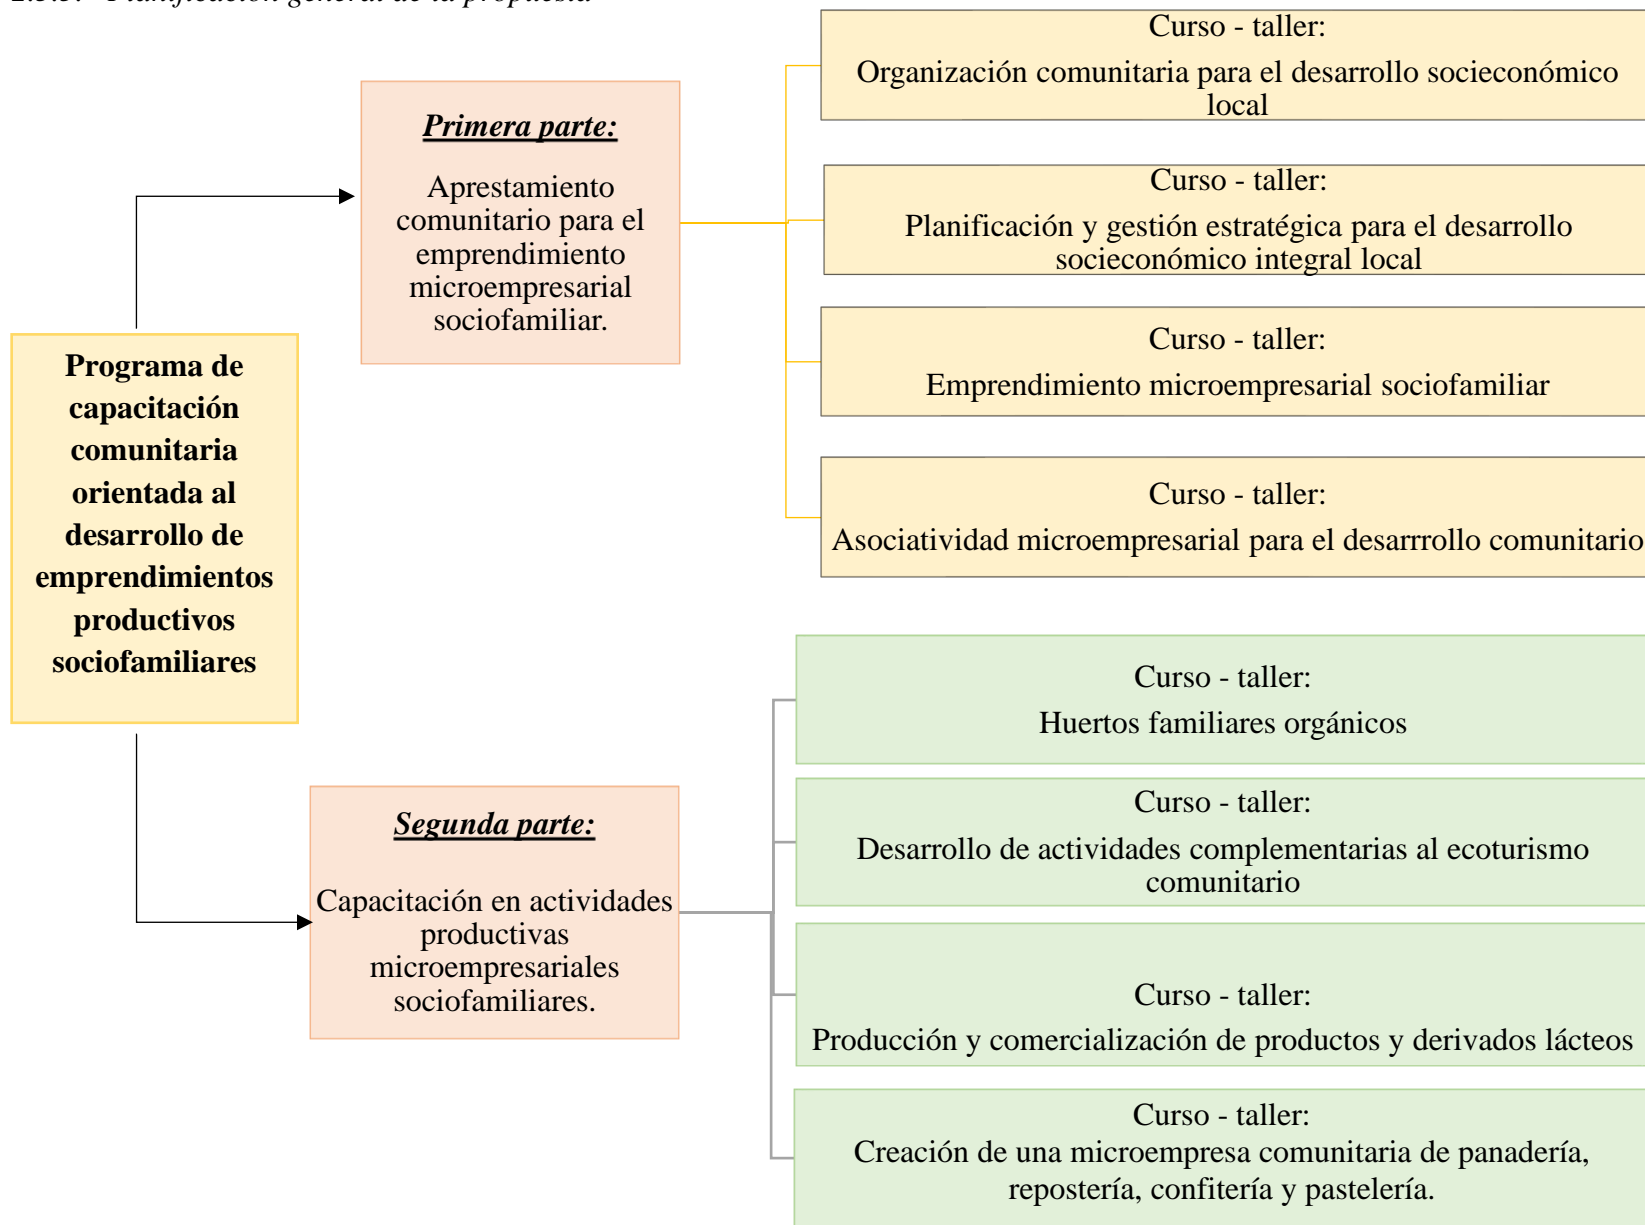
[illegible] Planificación general de la propuesta

Programa de capacitación comunitaria orientada al desarrollo de emprendimientos productivos sociofamiliares

Primera parte:

Aprestamiento comunitario para el emprendimiento microempresarial sociofamiliar.

Curso - taller:
Organización comunitaria para el desarrollo socieconómico local

Curso - taller:
Planificación y gestión estratégica para el desarrollo socieconómico integral local

Curso - taller:
Emprendimiento microempresarial sociofamiliar

Curso - taller:
Asociatividad microempresarial para el desarrrollo comunitario

Segunda parte:

Capacitación en actividades productivas microempresariales sociofamiliares.

Curso - taller:
Huertos familiares orgánicos

Curso - taller:
Desarrollo de actividades complementarias al ecoturismo comunitario

Curso - taller:
Producción y comercialización de productos y derivados lácteos

Curso - taller:
Creación de una microempresa comunitaria de panadería, repostería, confitería y pastelería.